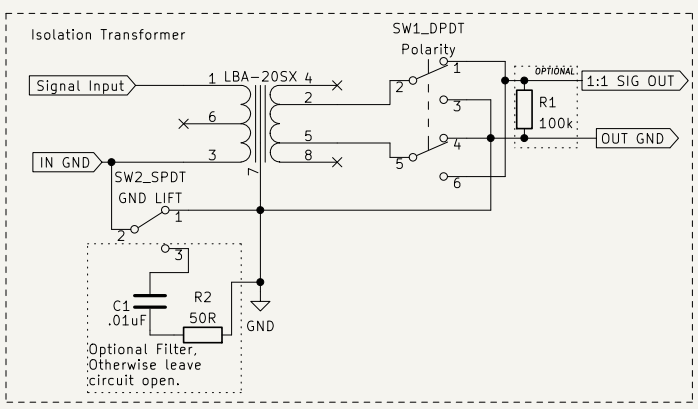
Isolation Transformer

SW1_DPDT
Polarity

Signal Input
1 LBA-20SX 4
2
6
5
3
8
7

IN GND

SW2_SPDT
GND LIFT
1
2
3

1
2
3
4
5
6

OPTIONAL
R1
100k

1:1 SIG OUT
OUT GND

C1
.01uF
R2
50R
GND

Optional Filter,
Otherwise leave
circuit open.